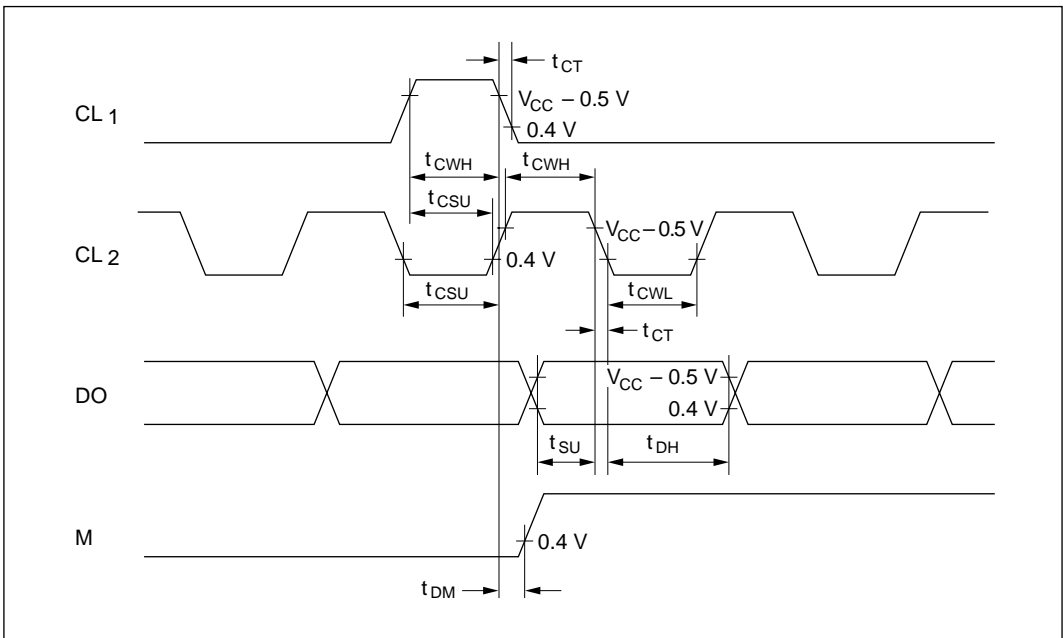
$t_{CT}$

CL 1

$V_{CC}$ – 0.5 V

0.4 V

$t_{CWH}$

$t_{CWH}$

$t_{CSU}$

CL 2

$V_{CC}$ – 0.5 V

0.4 V

$t_{CSU}$

$t_{CWL}$

$t_{CT}$

DO

$V_{CC}$ – 0.5 V

0.4 V

$t_{SU}$

$t_{DH}$

M

0.4 V

$t_{DM}$